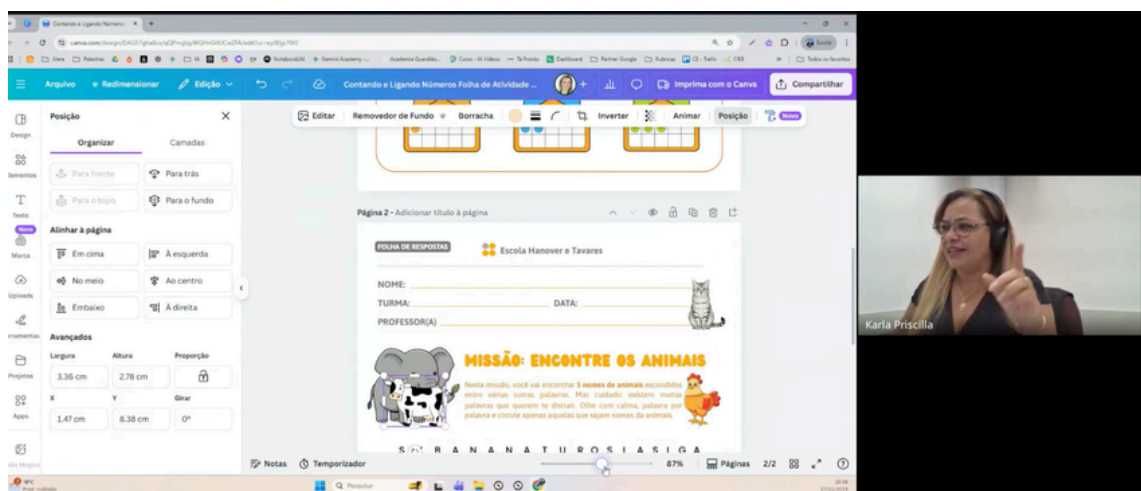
Contando e Ligando Números

canva.com/design/

Arquivo Redimensionar Edição Contando e Ligando Números Folha de Atividade ... Imprima com o Canva Compartilhar

Design

Elementos

Texto

Novo

Marca

Uploads

Ferramentas

Projetos

Apps

Posição

Organizar Camadas

Para frente Para trás

Para o topo Para o fundo

Alinhar à página

Em cima À esquerda

No meio Ao centro

Embaixo À direita

Avançados

Largura Altura Proporção

3.36 cm 2.78 cm

X Y Girar

1.47 cm 8.38 cm 0°

Editar Removedor de Fundo Borracha Inverter Animar Posição Novo

Página 2 - Adicionar título à página

FOLHA DE RESPOSTAS

Escola Hanover e Tavares

NOME:

TURMA: DATA:

PROFESSOR(A)

MISSÃO: ENCONTRE OS ANIMAIS

Nesta missão, você vai encontrar 5 nomes de animais escondidos entre várias outras palavras. Mas cuidado: existem muitas palavras que querem te distrair. Olhe com calma, palavra por palavra e circule apenas aquelas que sejam nomes de animais.

S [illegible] B A N A N A T U R O S I A S I G A

Notas Temporizador 87% Páginas 2/2

Karla Priscilla

Pesquisar